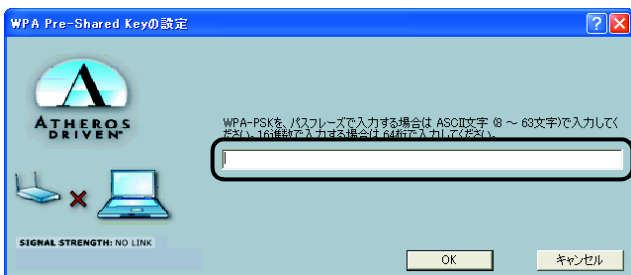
WPA Pre-Shared Keyの設定

ATHEROS DRIVEN

WPA-PSKを、パスフレーズで入力する場合は ASCII文字 (8 ～ 63文字)で入力してください。16進数で入力する場合は 64桁で入力してください。

SIGNAL STRENGTH: NO LINK

OK

キャンセル